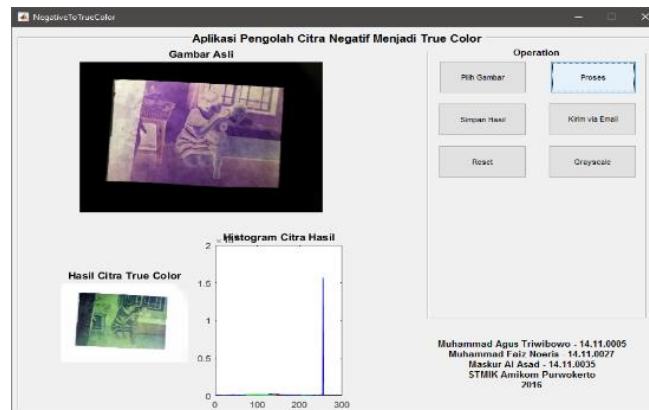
NegativeToTrueColor

Aplikasi Pengolah Citra Negatif Menjadi True Color

Gambar Asli

Operation

Pilih Gambar

Proses

Simpan Hasil

Kirim via Email

Reset

Grayscale

Hasil Citra True Color

Histogram Citra Hasil

2

1.5

1

0.5

0

0

100

200

300

Muhammad Agus Triwibowo - 14.11.0005
Muhammad Faiz Noeria - 14.11.0027
Maskur Al Asad - 14.11.0035
STMIK Amikom Purwokerto
2016